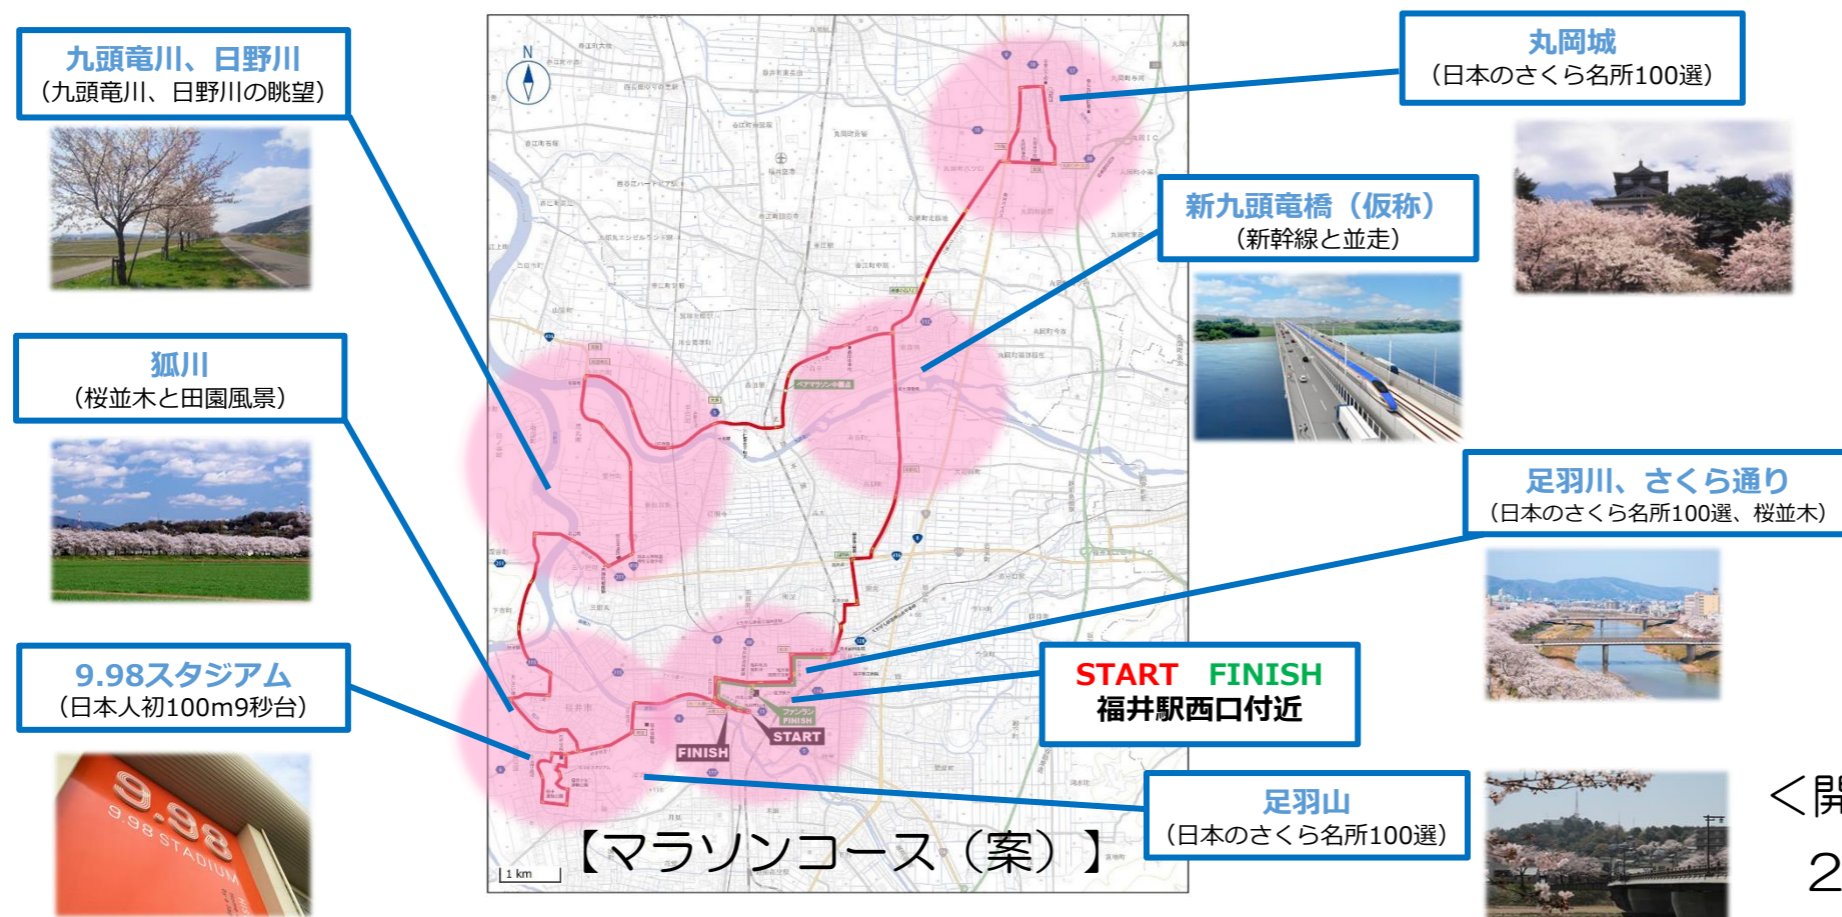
九頭竜川、日野川
（九頭竜川、日野川の眺望）

狐川
（桜並木と田園風景）

9.98スタジアム
（日本人初100m9秒台）

丸岡城
（日本のさくら名所100選）

新九頭竜橋（仮称）
（新幹線と並走）

足羽川、さくら通り
（日本のさくら名所100選、桜並木）

START FINISH
福井駅西口付近

足羽山
（日本のさくら名所100選）

【マラソンコース（案）】

FINISH
START

N
1 km

9.98
9.98 STADIUM

＜開
2